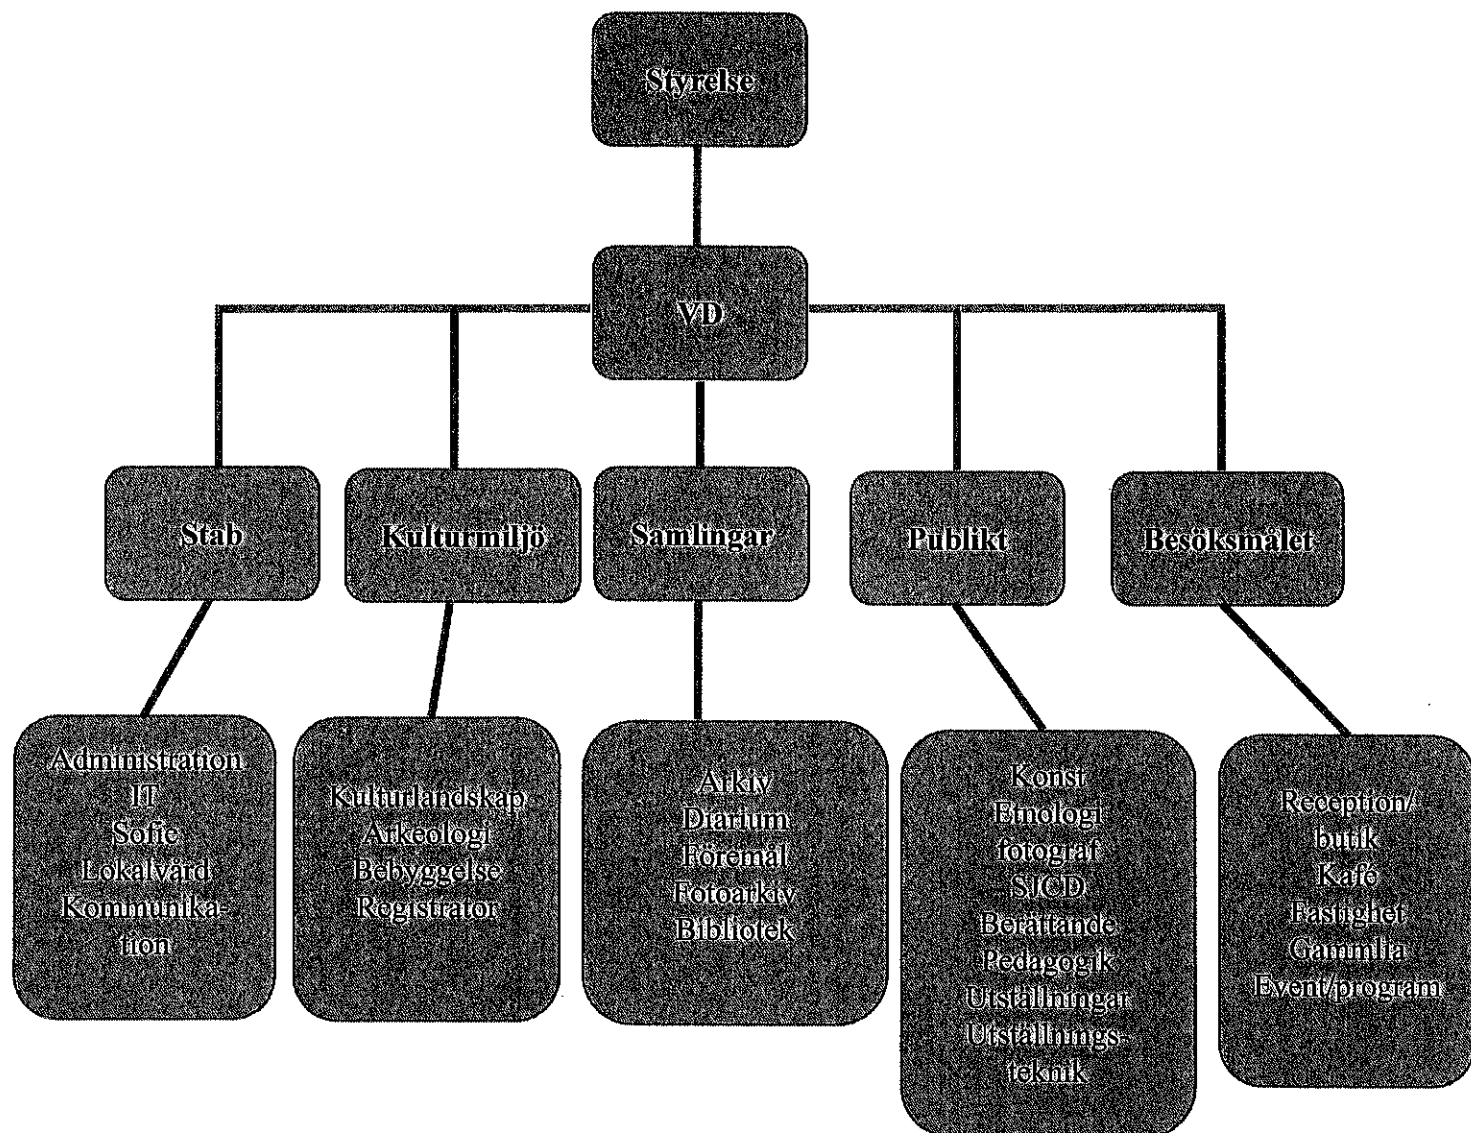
Styrelse

VD

Stab

Kulturmiljö

Samlingar

Publikt

Besöksmålet

Administration
IT
Sofie
Lokalvård
Kommunikation

Kulturlandskap
Arkeologi
Bebyggelse
Registrator

Arkiv
Diarium
Föremål
Fotoarkiv
Bibliotek

Konst
Etnologi
fotograf
SICD
Berättande
Pedagogik
Utställningar
Utställningsteknik

Reception/
butik
Kafé
Fastighet
Gammlia
Event/program